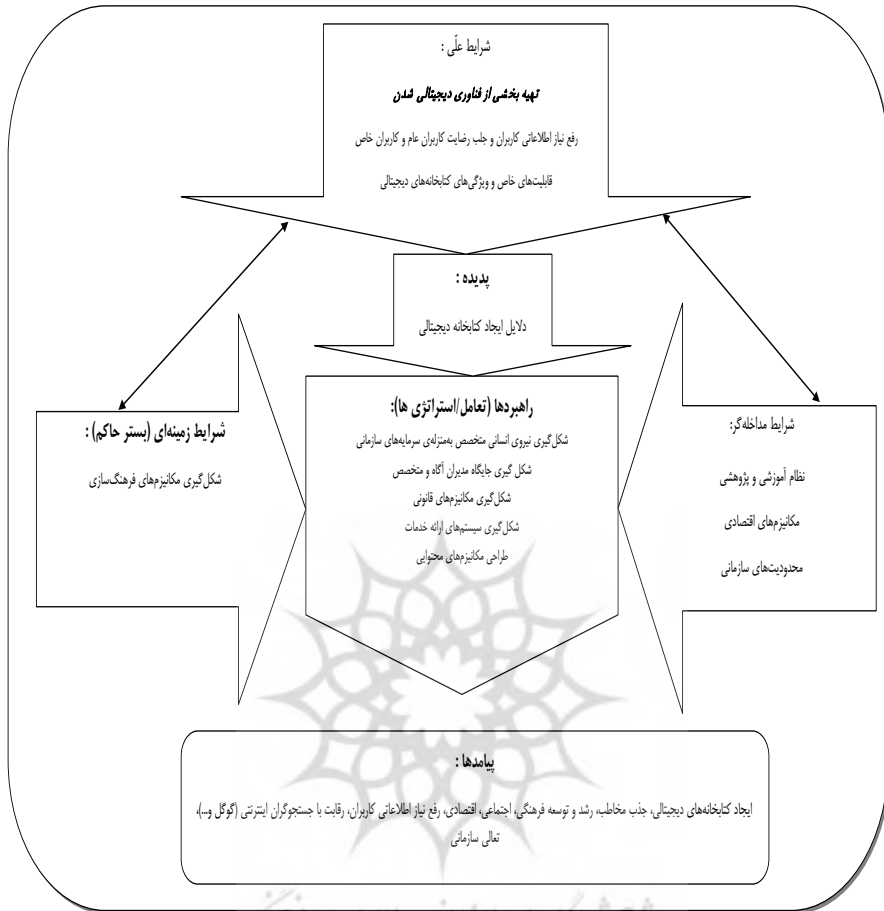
شرایط علّی :

تهیه بخشی از فناوری دیجیتالی شدن

رفع نیاز اطلاعاتی کاربران و جلب رضایت کاربران عام و کاربران خاص

قابلیت‌های خاص و ویژگی‌های کتابخانه‌های دیجیتالی

پدیده :

دلایل ایجاد کتابخانه دیجیتالی

شرایط زمینه‌ای (بستر حاکم) :

شکل‌گیری مکانیزم‌های فرهنگ‌سازی

راهبردها (تعامل/استراتژی ها):

شکل‌گیری نیروی انسانی متخصص به‌منزله‌ی سرمایه‌های سازمانی

شکل گیری جایگاه مدیران آگاه و متخصص

شکل‌گیری مکانیزم‌های قانونی

شکل‌گیری سیستم‌های ارائه خدمات

طراحی مکانیزم‌های محتوایی

شرایط مداخله‌گر:

نظام آموزشی و پژوهشی

مکانیزم‌های اقتصادی

محدودیت‌های سازمانی

پیامدها :

ایجاد کتابخانه‌های دیجیتالی، جذب مخاطب، رشد و توسعه فرهنگی، اجتماعی، اقتصادی، رفع نیاز اطلاعاتی کاربران، رقابت با جستجوگران اینترنتی (گوگل و...)، تعالی سازمانی